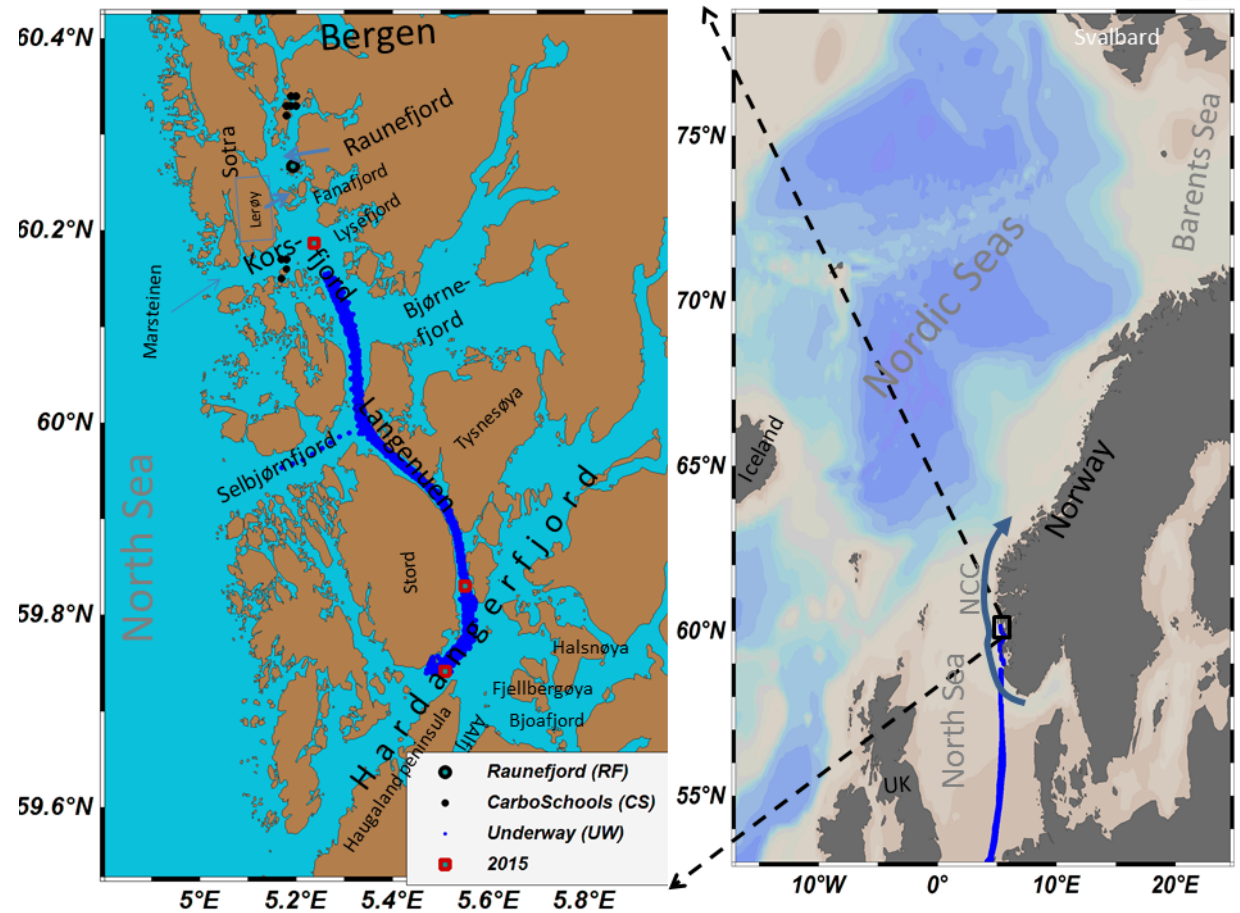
60.4°N
60.2°N
60°N
59.8°N
59.6°N
5°E 5.2°E 5.4°E 5.6°E 5.8°E

Bergen
Raunefjord
Sotra
Fanafjord
Lerøy
Lysefjord
Kors-fjord
Marsteinen
Bjørne-fjord
Langenuen
Tysnesøya
Selbjørnfjord
North Sea
Hardangerfjord
Stord
Halsnøya
Fjellbergøya
Bjoafjord
Haugaland peninsula
Ålfjord

Raunefjord (RF)
CarboSchools (CS)
Underway (UW)
2015

Svalbard
Barents Sea
Nordic Seas
Iceland
Norway
NCC
North Sea
UK
75°N
70°N
65°N
60°N
55°N
10°W 0° 10°E 20°E